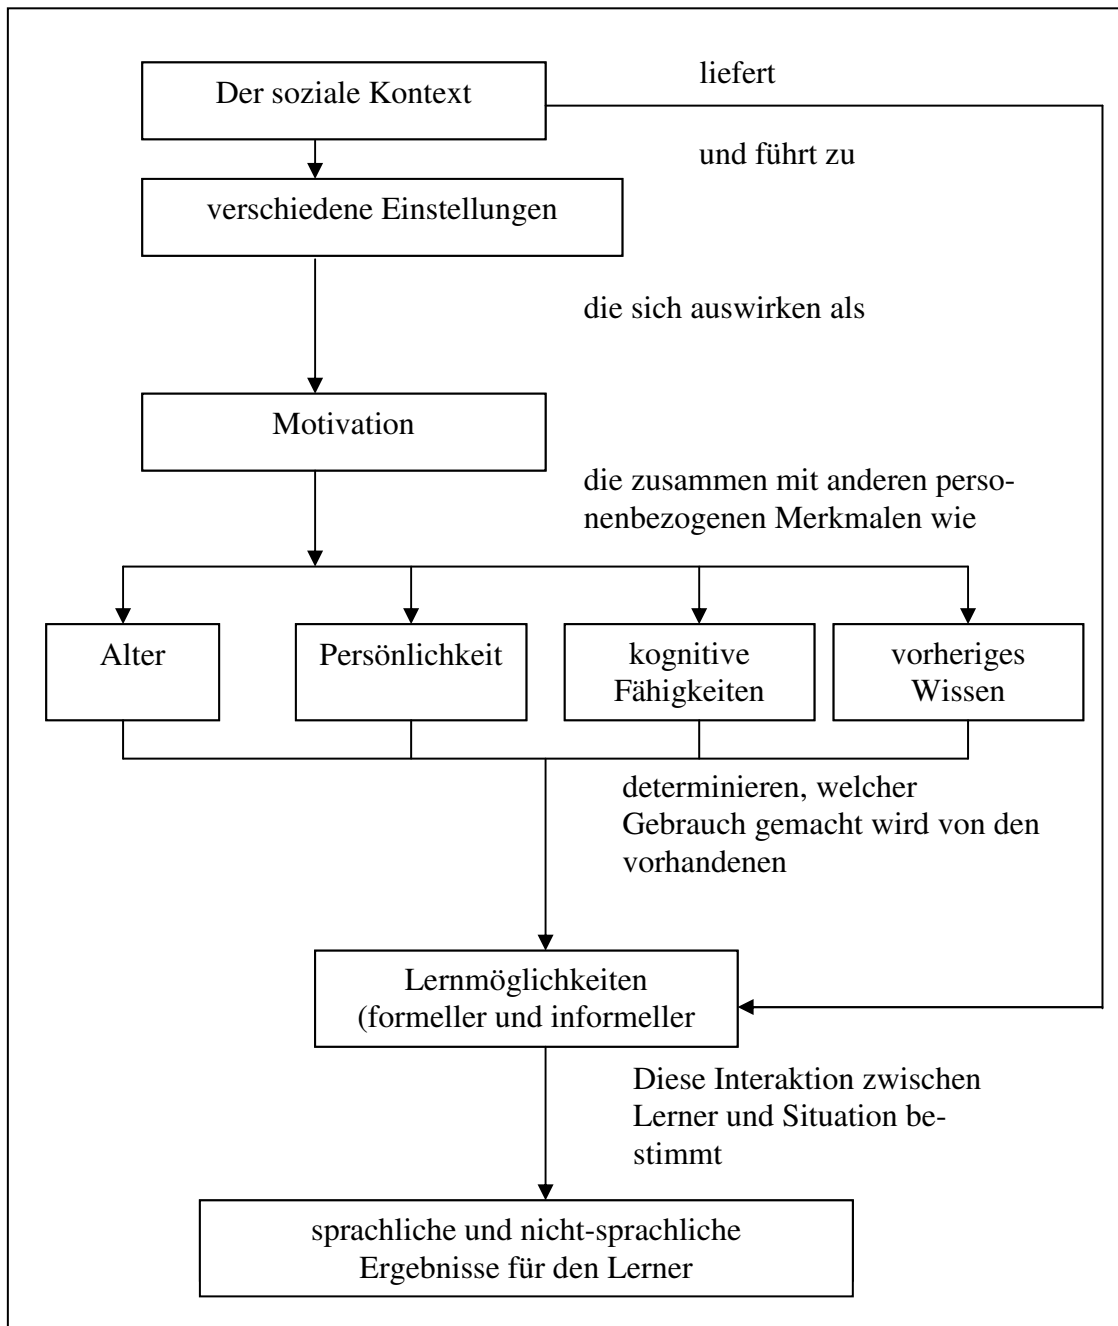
Der soziale Kontext

liefert

und führt zu

verschiedene Einstellungen

die sich auswirken als

Motivation

die zusammen mit anderen personenbezogenen Merkmalen wie

Alter

Persönlichkeit

kognitive Fähigkeiten

vorheriges Wissen

determinieren, welcher Gebrauch gemacht wird von den vorhandenen

Lernmöglichkeiten (formeller und informeller

Diese Interaktion zwischen Lerner und Situation bestimmt

sprachliche und nicht-sprachliche Ergebnisse für den Lerner